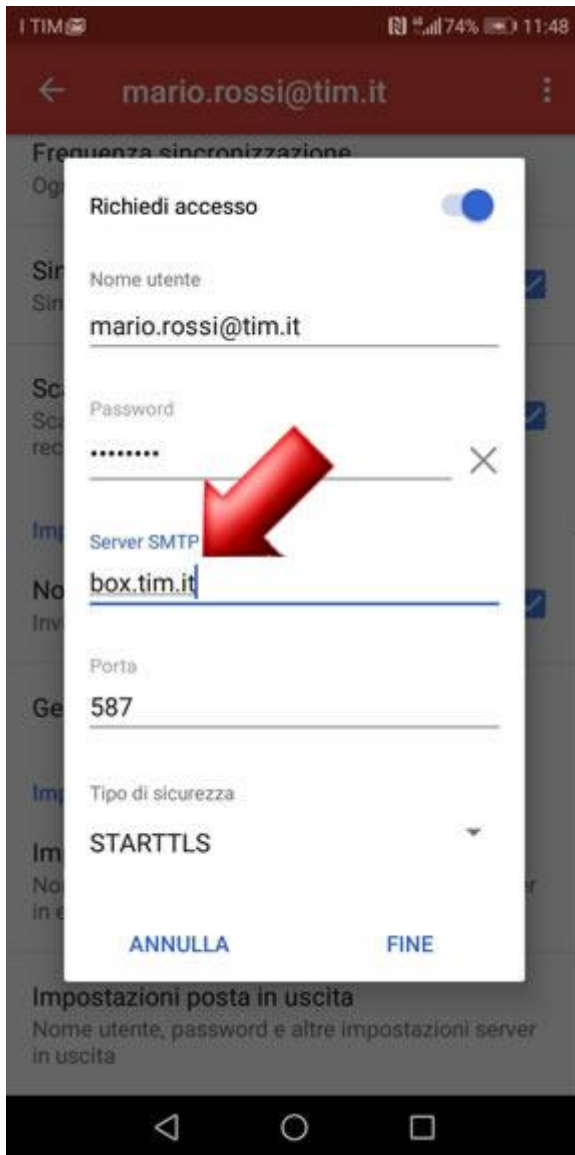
I TIM 74% 11:48

mario.rossi@tim.it

Frequenza sincronizzazione
Og

Si
Si

Sc
Sc
rec

Imp

No
Inv

Ge

Imp

Im
No
in e

Richiedi accesso

Nome utente
mario.rossi@tim.it

Password
•••••••••

Server SMTP
box.tim.it

Porta
587

Tipo di sicurezza
STARTTLS

ANNULLA FINE

Impostazioni posta in uscita
Nome utente, password e altre impostazioni server in uscita